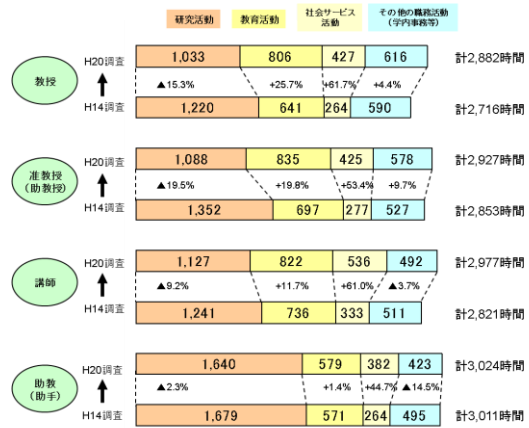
研究活動
教育活動
社会サービス活動
その他の職務活動（学内事務等）

教授
H20調査
1,033 806 427 616
計2,882時間
▲15.3% +25.7% +61.7% +4.4%
H14調査
1,220 641 264 590
計2,716時間

准教授（助教授）
H20調査
1,088 835 425 578
計2,927時間
▲19.5% +19.8% +53.4% +9.7%
H14調査
1,352 697 277 527
計2,853時間

講師
H20調査
1,127 822 536 492
計2,977時間
▲9.2% +11.7% +61.0% ▲3.7%
H14調査
1,241 736 333 511
計2,821時間

助教（助手）
H20調査
1,640 579 382 423
計3,024時間
▲2.3% +1.4% +44.7% ▲14.5%
H14調査
1,679 571 264 495
計3,011時間